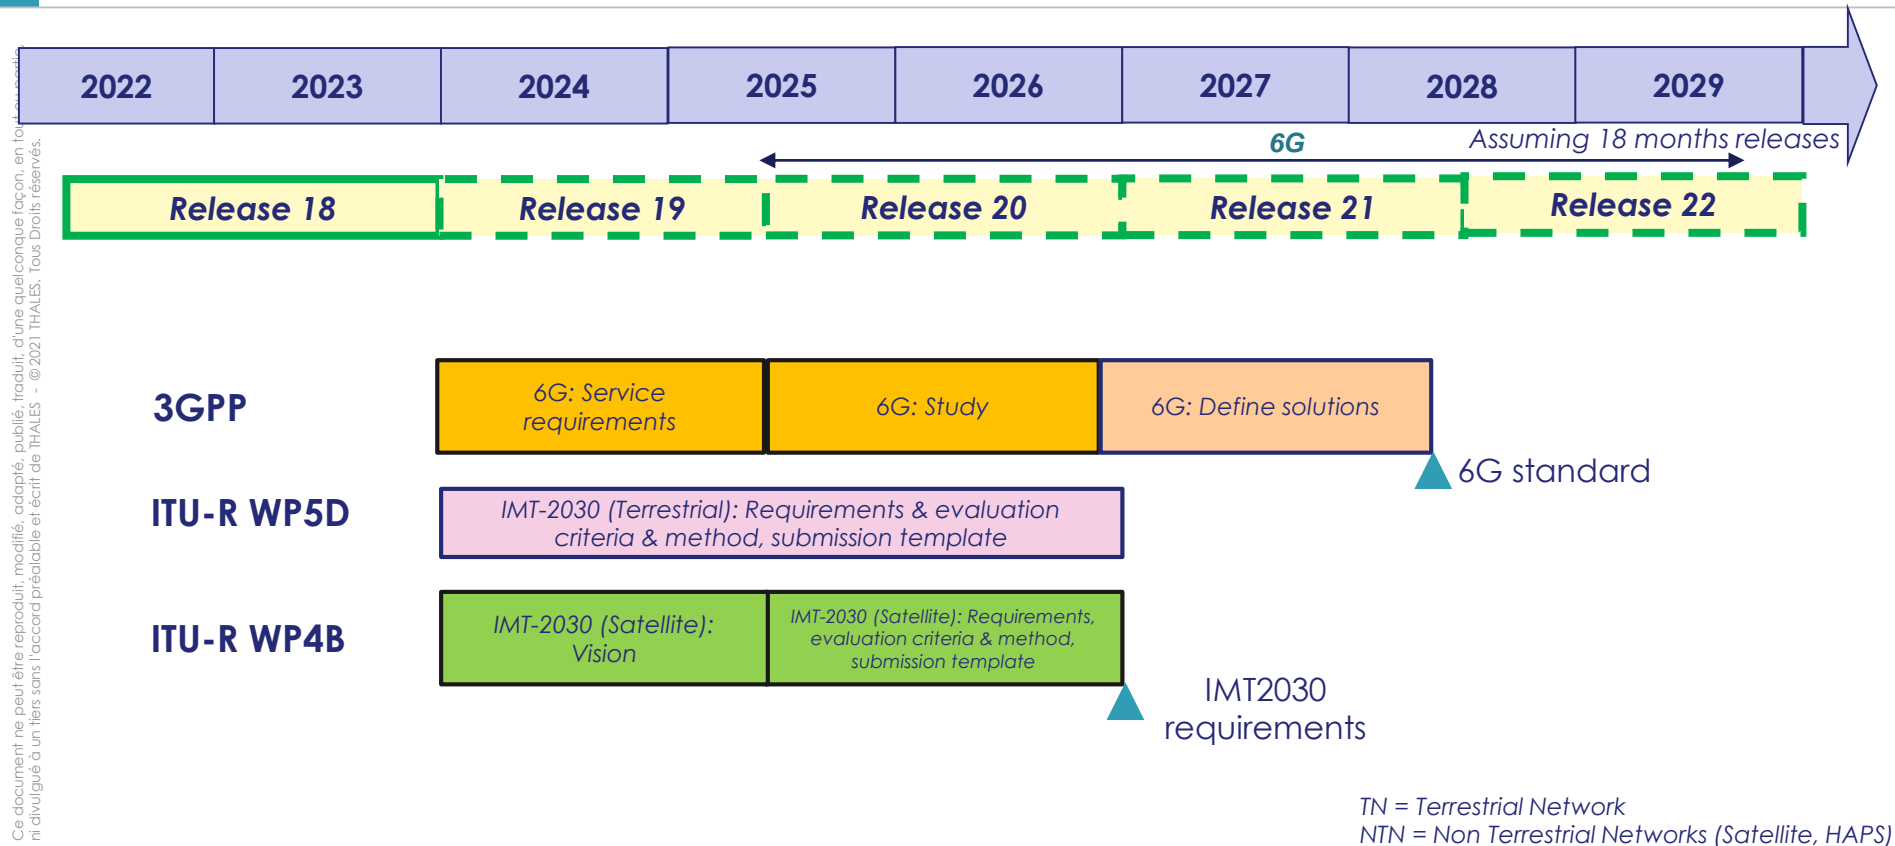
Ce document ne peut être reproduit, modifié, adapté, publié, traduit, d'une quelconque façon, en tout ou partie, ni divulgué à un tiers sans l'accord préalable et écrit de THALES - ©2021 THALES. Tous Droits réservés.

| 2022 | 2023 | 2024 | 2025 | 2026 | 2027 | 2028 | 2029 |
|---|---|---|---|---|---|---|---|

6G

Assuming 18 months releases

Release 18

Release 19

Release 20

Release 21

Release 22

3GPP

6G: Service requirements

6G: Study

6G: Define solutions

6G standard

ITU-R WP5D

IMT-2030 (Terrestrial): Requirements & evaluation criteria & method, submission template

ITU-R WP4B

IMT-2030 (Satellite): Vision

IMT-2030 (Satellite): Requirements, evaluation criteria & method, submission template

IMT2030 requirements

TN = Terrestrial Network
NTN = Non Terrestrial Networks (Satellite, HAPS)